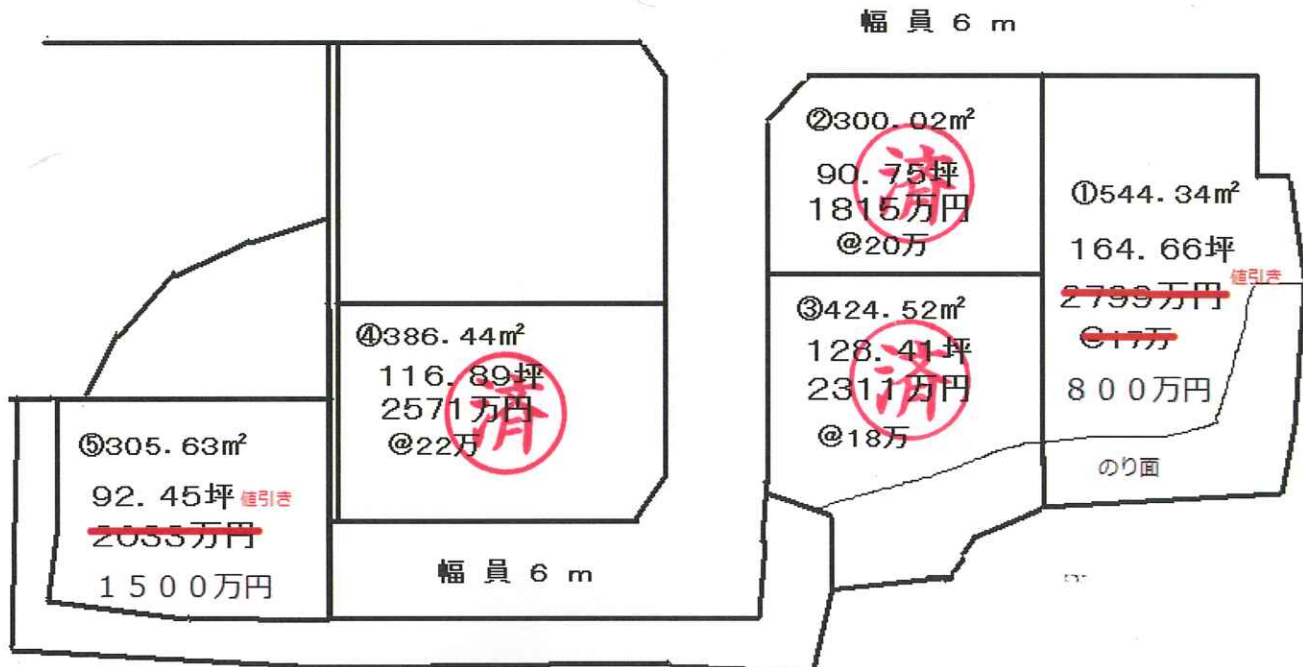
幅員6m

②300.02㎡
90.75坪
1815万円
@20万
済

①544.34㎡
164.66坪
値引き
~~2799万円~~
~~@17万~~
800万円

③424.52㎡
128.41坪
2311万円
@18万
済

④386.44㎡
116.89坪
2571万円
@22万
済

⑤305.63㎡
92.45坪 値引き
~~2033万円~~
1500万円

のり面

幅員6m